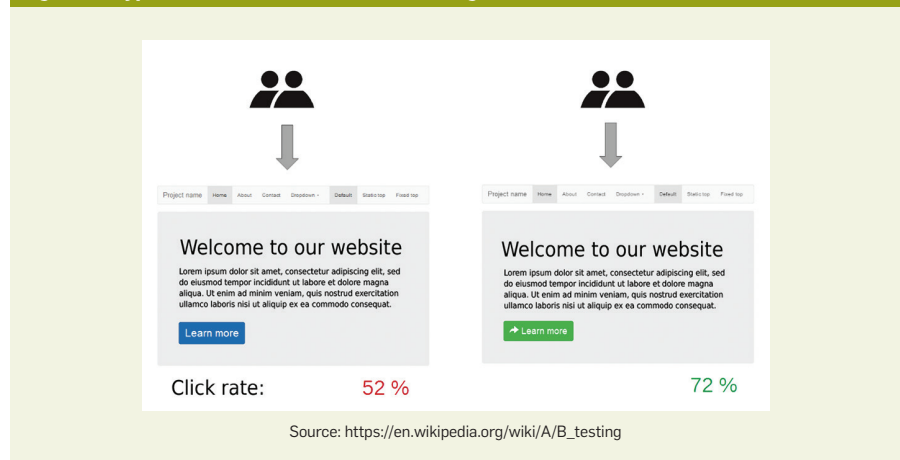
Project name Home About Contact Dropdown Default Static top Fixed top

Welcome to our website

Lorem ipsum dolor sit amet, consectetur adipiscing elit, sed do eiusmod tempor incididunt ut labore et dolore magna aliqua. Ut enim ad minim veniam, quis nostrud exercitation ullamco laboris nisi ut aliquip ex ea commodo consequat.

Learn more

Click rate: 52 %

Project name Home About Contact Dropdown Default Static top Fixed top

Welcome to our website

Lorem ipsum dolor sit amet, consectetur adipiscing elit, sed do eiusmod tempor incididunt ut labore et dolore magna aliqua. Ut enim ad minim veniam, quis nostrud exercitation ullamco laboris nisi ut aliquip ex ea commodo consequat.

Learn more

72 %

Source: https://en.wikipedia.org/wiki/A/B_testing